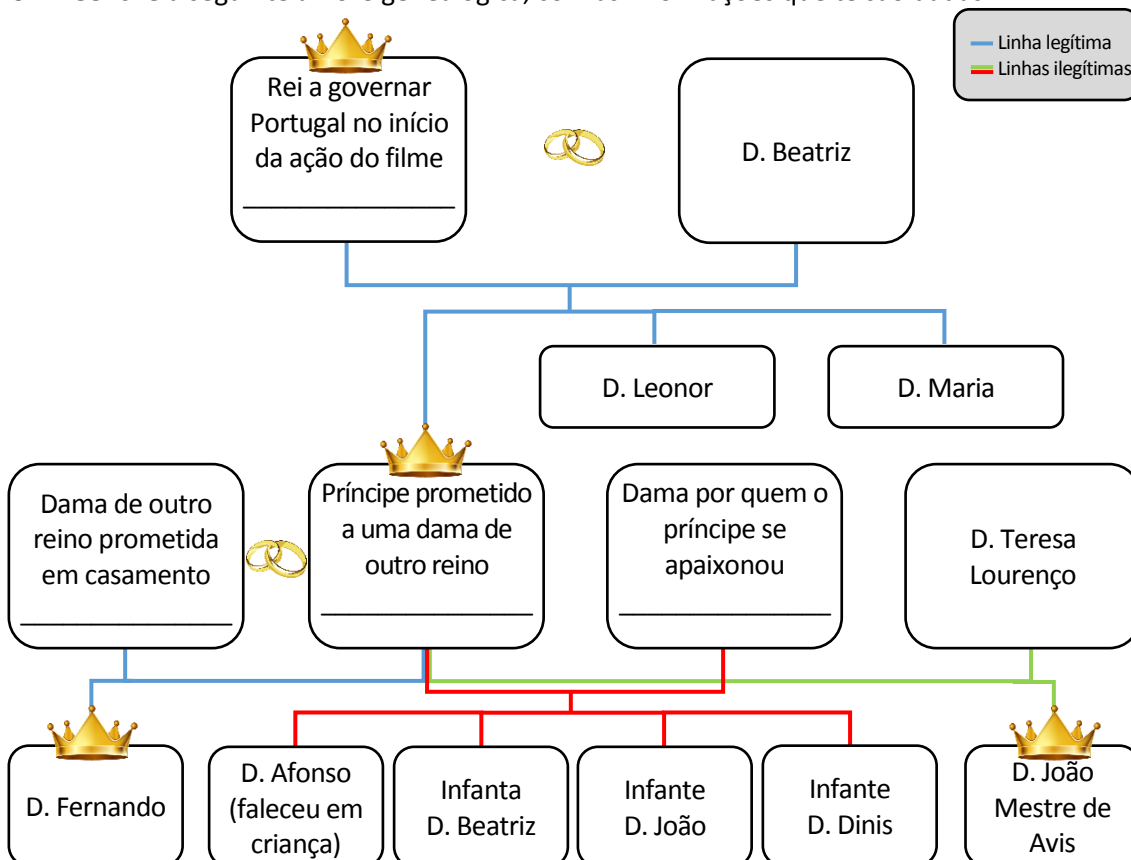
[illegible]

Linha legítima
Linhas ilegítimas

Rei a governar Portugal no início da ação do filme
________________

D. Beatriz

D. Leonor

D. Maria

Dama de outro reino prometida em casamento
________________

Príncipe prometido a uma dama de outro reino
________________

Dama por quem o príncipe se apaixonou
________________

D. Teresa Lourenço

D. Fernando

D. Afonso (faleceu em criança)

Infanta D. Beatriz

Infante D. João

Infante D. Dinis

D. João Mestre de Avis